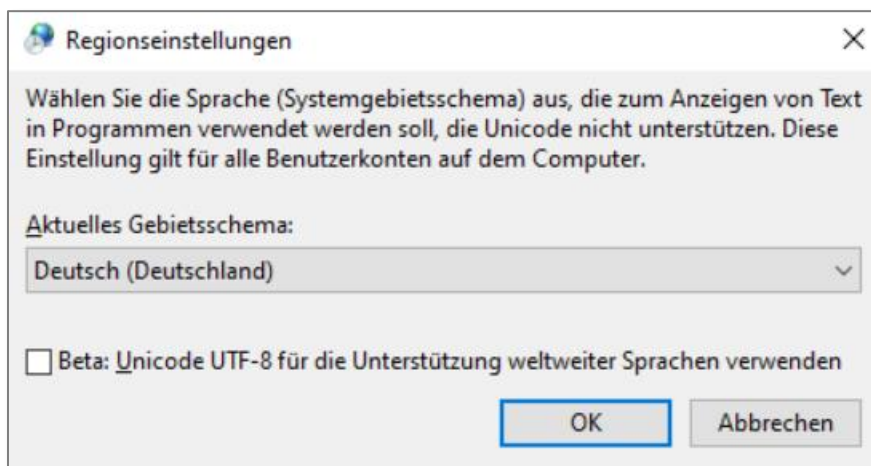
Regionseinstellungen

×

Wählen Sie die Sprache (Systemgebietsschema) aus, die zum Anzeigen von Text in Programmen verwendet werden soll, die Unicode nicht unterstützen. Diese Einstellung gilt für alle Benutzerkonten auf dem Computer.

Aktuelles Gebietsschema:

Deutsch (Deutschland)

Beta: Unicode UTF-8 für die Unterstützung weltweiter Sprachen verwenden

OK

Abbrechen